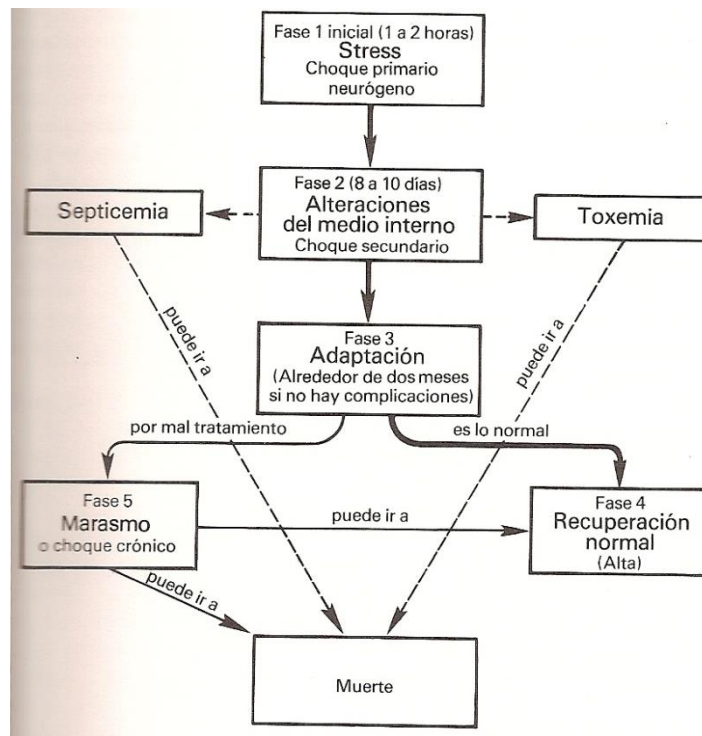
Fase 1 inicial (1 a 2 horas)
Stress
Choque primario neurógeno

Septicemia

Fase 2 (8 a 10 días)
Alteraciones del medio interno
Choque secundario

Toxemia

puede ir a

puede ir a

Fase 3
Adaptación
(Alrededor de dos meses si no hay complicaciones)

por mal tratamiento

es lo normal

Fase 5
Marasmo
o choque crónico

puede ir a

Fase 4
Recuperación normal
(Alta)

puede ir a

Muerte